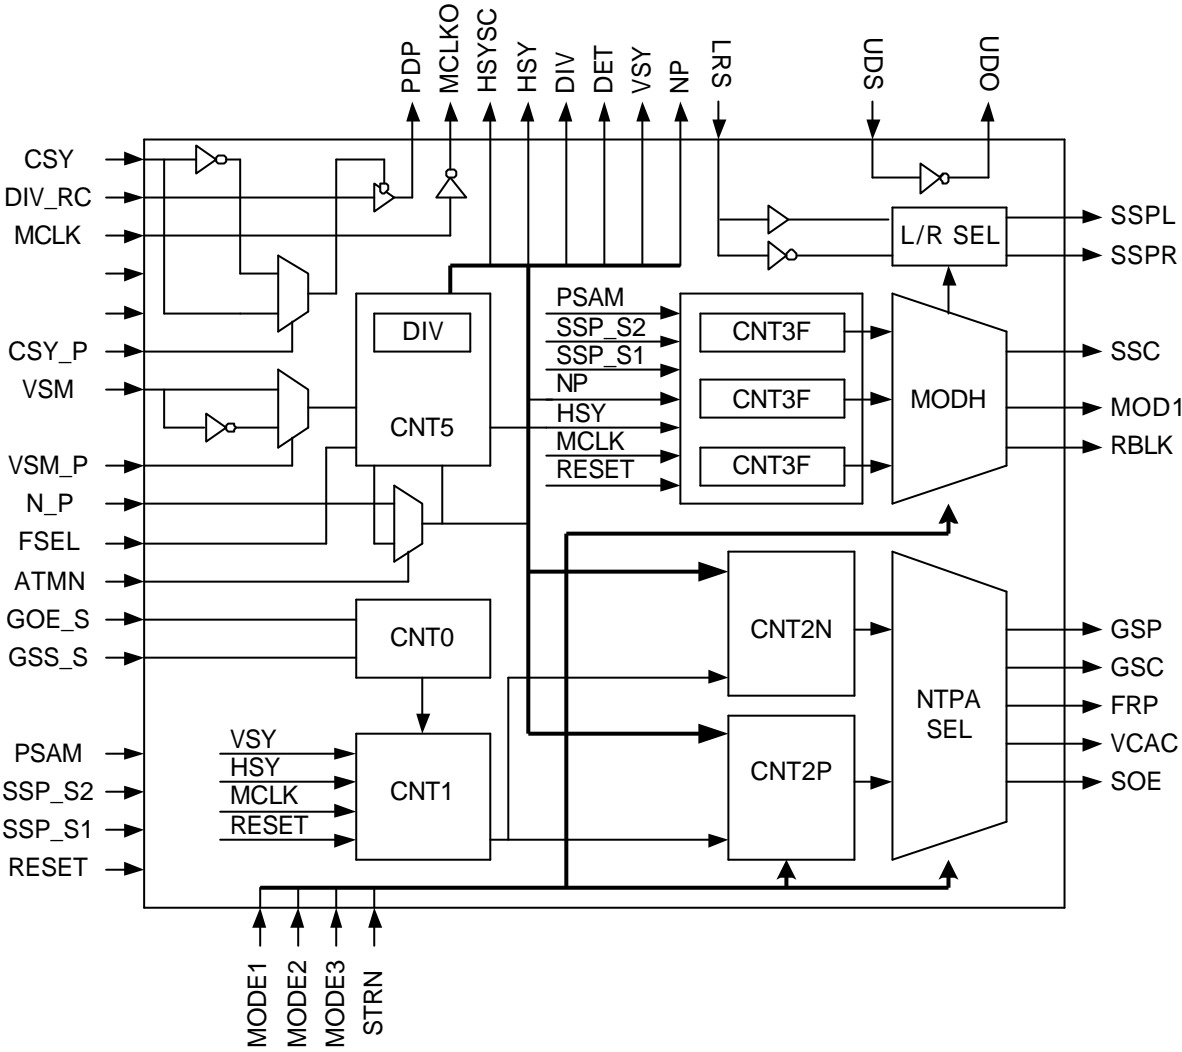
PDP
MCLKO
HSYSC
HSY
DIV
DET
VSY
NP
LRS
UDS
UDO

CSY
DIV_RC
MCLK
CSY_P
VSM
VSM_P
N_P
FSEL
ATMN
GOE_S
GSS_S
PSAM
SSP_S2
SSP_S1
RESET

DIV
CNT5

L/R SEL
SSPL
SSPR

PSAM
SSP_S2
SSP_S1
NP
HSY
MCLK
RESET
CNT3F
CNT3F
CNT3F
MODH
SSC
MOD1
RBLK

CNT0
CNT2N
CNT2P
NTPA SEL
GSP
GSC
FRP
VCAC
SOE

VSY
HSY
MCLK
RESET
CNT1

MODE1
MODE2
MODE3
STRN